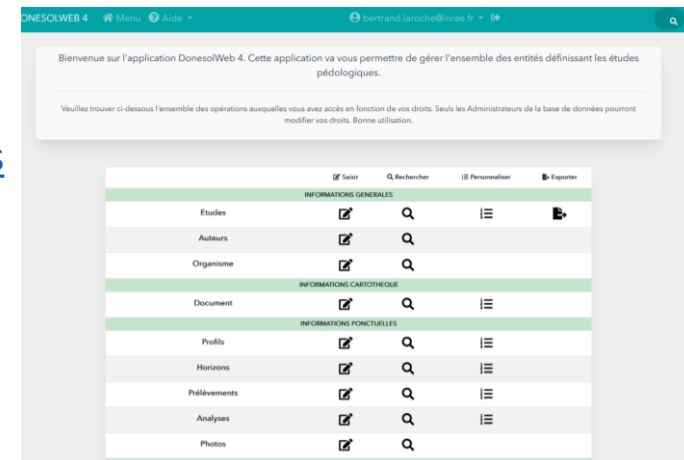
ONESOLWEB 4 Menu Aide ▾ bertrand.laroche@inrae.fr ▾

Bienvenue sur l'application DonesolWeb 4. Cette application va vous permettre de gérer l'ensemble des entités définissant les études pédologiques.

Veuillez trouver ci-dessous l'ensemble des opérations auxquelles vous avez accès en fonction de vos droits. Seuls les Administrateurs de la base de données pourront modifier vos droits. Bonne utilisation.

| | Saisir | Rechercher | Personnaliser | Exporter |
|---|---|---|---|---|
| INFORMATIONS GENERALES | | | | |
| Etudes | | | | |
| Auteurs | | | | |
| Organisme | | | | |
| INFORMATIONS CARTOTHEQUE | | | | |
| Document | | | | |
| INFORMATIONS PONCTUELLES | | | | |
| Profils | | | | |
| Horizons | | | | |
| Prélèvements | | | | |
| Analyses | | | | |
| Photos | | | | |